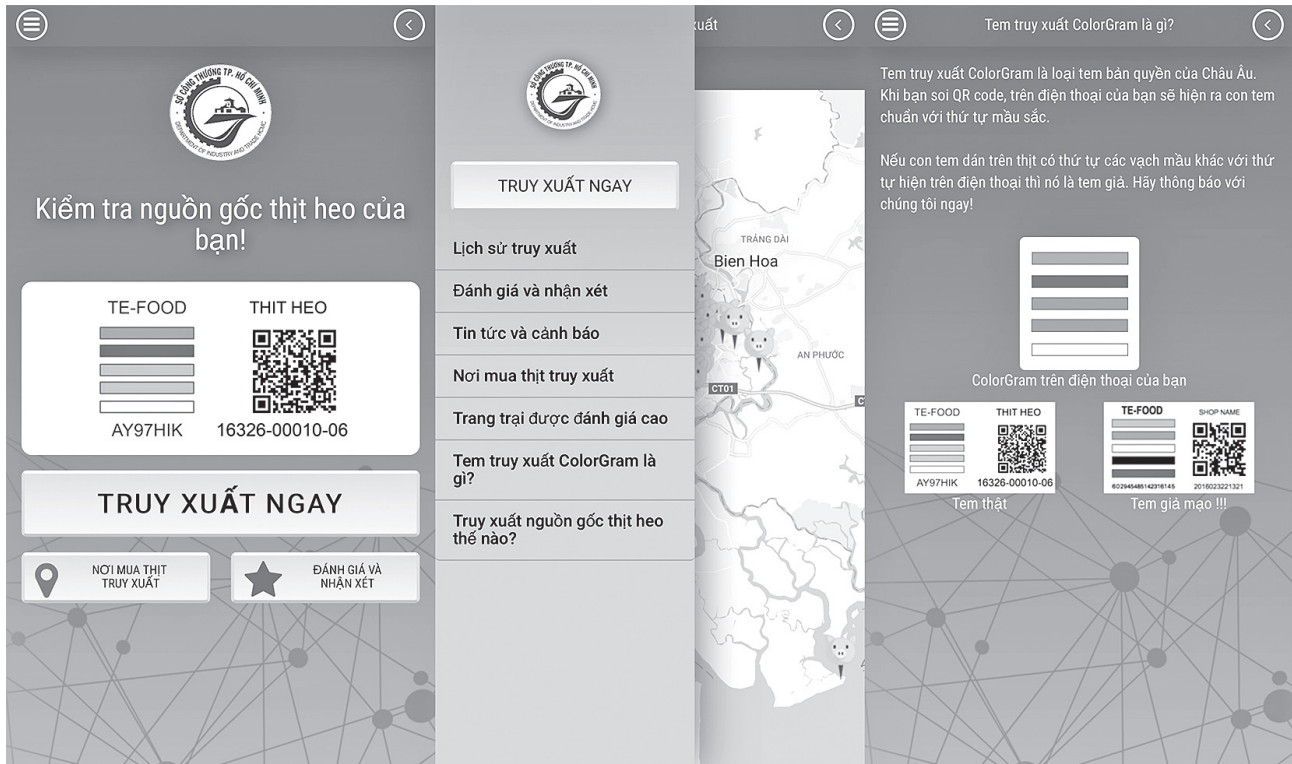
SỞ CÔNG THƯƠNG TP. HỒ CHÍ MINH
DEPARTMENT OF INDUSTRY AND TRADE HCMC

Kiểm tra nguồn gốc thịt heo của bạn!

TE-FOOD
AY97HIK

THIT HEO
16326-00010-06

TRUY XUẤT NGAY

NƠI MUA THỊT TRUY XUẤT

ĐÁNH GIÁ VÀ NHẬN XÉT

SỞ CÔNG THƯƠNG TP. HỒ CHÍ MINH
DEPARTMENT OF INDUSTRY AND TRADE HCMC

TRUY XUẤT NGAY

Lịch sử truy xuất

Đánh giá và nhận xét

Tin tức và cảnh báo

Nơi mua thịt truy xuất

Trang trại được đánh giá cao

Tem truy xuất ColorGram là gì?

Truy xuất nguồn gốc thịt heo thế nào?

uất

TRẢNG DÀI
Bien Hoa
AN PHƯỚC
CT01
C

Tem truy xuất ColorGram là gì?

Tem truy xuất ColorGram là loại tem bản quyền của Châu Âu. Khi bạn soi QR code, trên điện thoại của bạn sẽ hiện ra con tem chuẩn với thứ tự mầu sắc.

Nếu con tem dán trên thịt có thứ tự các vạch mầu khác với thứ tự hiện trên điện thoại thì nó là tem giả. Hãy thông báo với chúng tôi ngay!

ColorGram trên điện thoại của bạn

TE-FOOD
AY97HIK
THIT HEO
16326-00010-06
Tem thật

TE-FOOD
SHOP NAME
602945485142316145
2016023221321
Tem giả mạo !!!